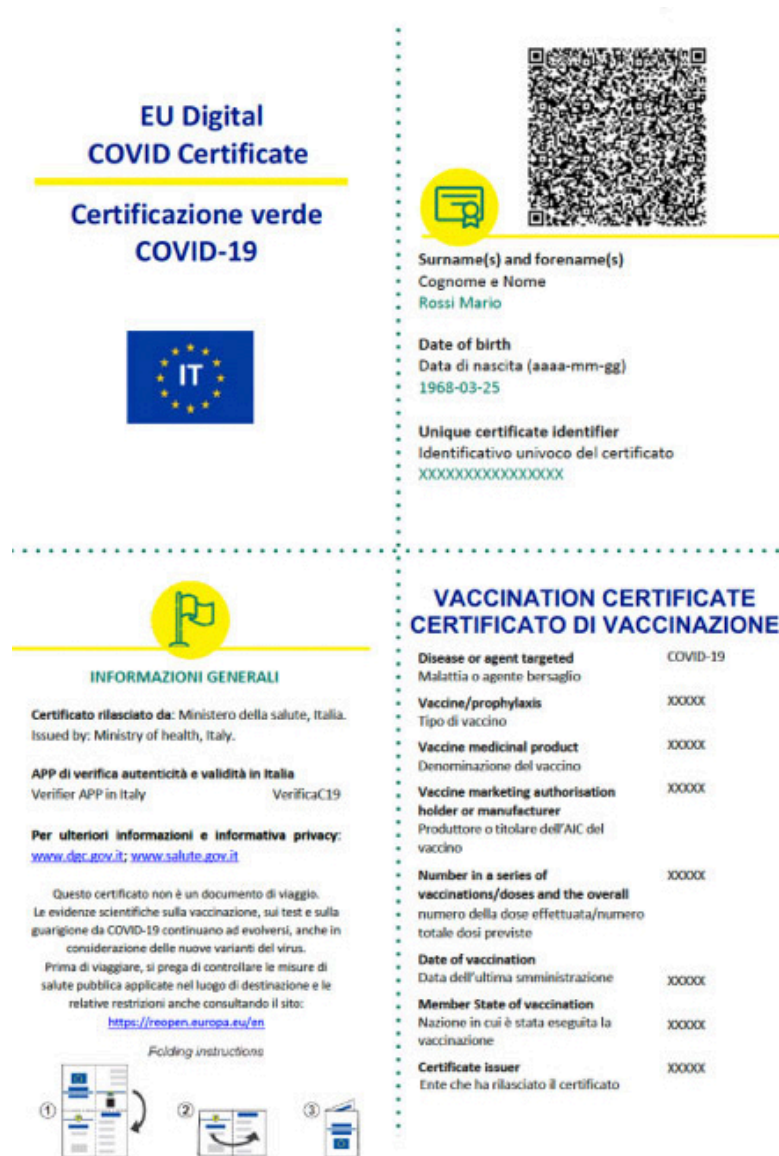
EU Digital COVID Certificate

Certificazione verde COVID-19

IT

Surname(s) and forename(s)
Cognome e Nome
Rossi Mario

Date of birth
Data di nascita (aaaa-mm-gg)
1968-03-25

Unique certificate identifier
Identificativo univoco del certificato
XXXXXXXXXXXXXXX

INFORMAZIONI GENERALI

Certificato rilasciato da: Ministero della salute, Italia.
Issued by: Ministry of health, Italy.

APP di verifica autenticità e validità in Italia
Verifier APP in Italy VerificaC19

Per ulteriori informazioni e informativa privacy:
www.dgc.gov.it; www.salute.gov.it

Questo certificato non è un documento di viaggio. Le evidenze scientifiche sulla vaccinazione, sui test e sulla guarigione da COVID-19 continuano ad evolversi, anche in considerazione delle nuove varianti del virus. Prima di viaggiare, si prega di controllare le misure di salute pubblica applicate nel luogo di destinazione e le relative restrizioni anche consultando il sito:
https://reopen.europa.eu/en

Folding instructions

①

②

③

VACCINATION CERTIFICATE
CERTIFICATO DI VACCINAZIONE

| | |
|---|---|
| Disease or agent targeted<br>Malattia o agente bersaglio | COVID-19 |
| Vaccine/prophylaxis<br>Tipo di vaccino | XXXXX |
| Vaccine medicinal product<br>Denominazione del vaccino | XXXXX |
| Vaccine marketing authorisation holder or manufacturer<br>Produttore o titolare dell'AIC del vaccino | XXXXX |
| Number in a series of vaccinations/doses and the overall<br>numero della dose effettuata/numero totale dosi previste | XXXXX |
| Date of vaccination<br>Data dell'ultima smministrazione | XXXXX |
| Member State of vaccination<br>Nazione in cui è stata eseguita la vaccinazione | XXXXX |
| Certificate issuer<br>Ente che ha rilasciato il certificato | XXXXX |